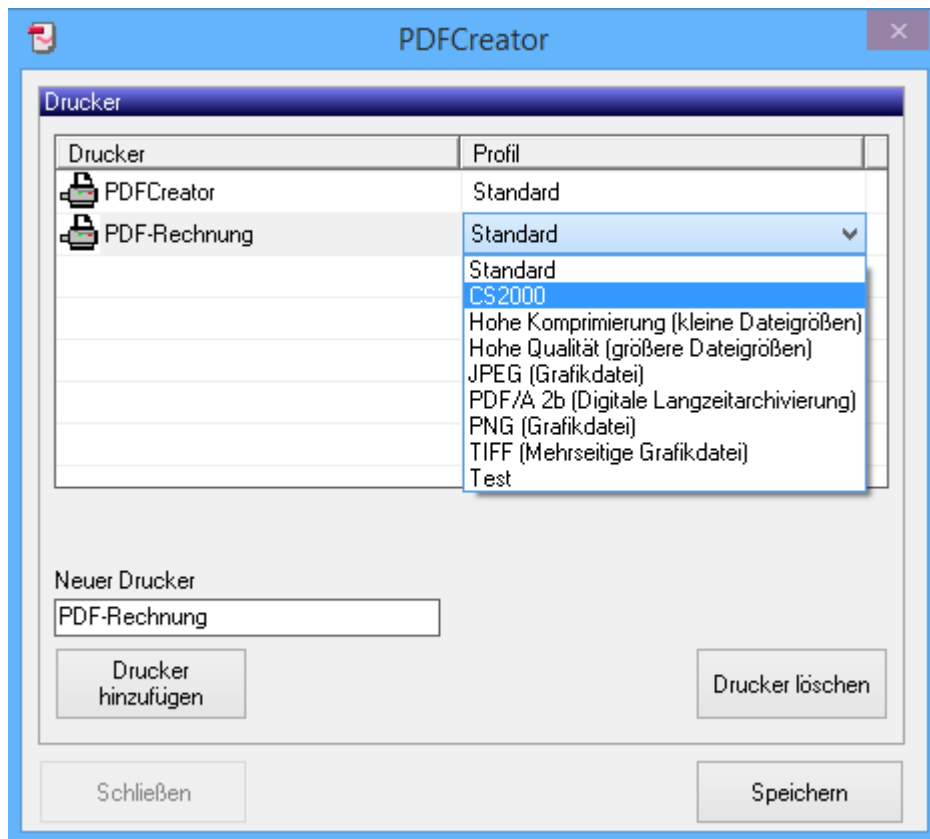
PDFCreator

Drucker

| Drucker | Profil |
|---|---|
| PDFCreator | Standard |
| PDF-Rechnung | Standard |

Standard
CS2000
Hohe Komprimierung (kleine Dateigrößen)
Hohe Qualität (größere Dateigrößen)
JPEG (Grafikdatei)
PDF/A 2b (Digitale Langzeitarchivierung)
PNG (Grafikdatei)
TIFF (Mehrseitige Grafikdatei)
Test

Neuer Drucker
PDF-Rechnung

Drucker hinzufügen

Drucker löschen

Schließen

Speichern